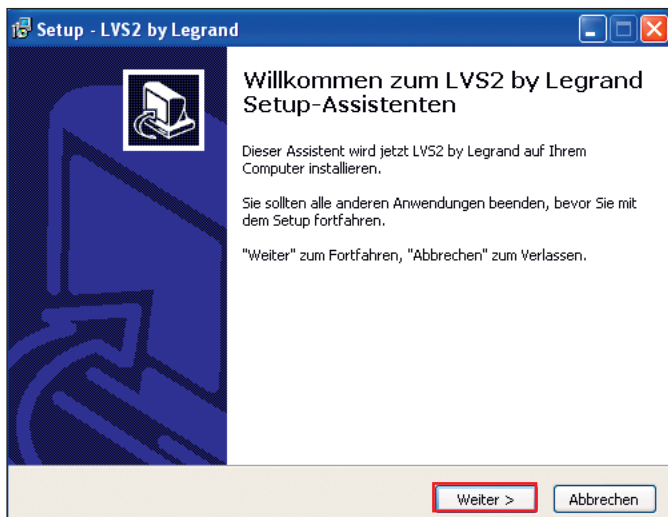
Setup - LVS2 by Legrand

Willkommen zum LVS2 by Legrand Setup-Assistenten

Dieser Assistent wird jetzt LVS2 by Legrand auf Ihrem Computer installieren.

Sie sollten alle anderen Anwendungen beenden, bevor Sie mit dem Setup fortfahren.

"Weiter" zum Fortfahren, "Abbrechen" zum Verlassen.

Weiter >

Abbrechen